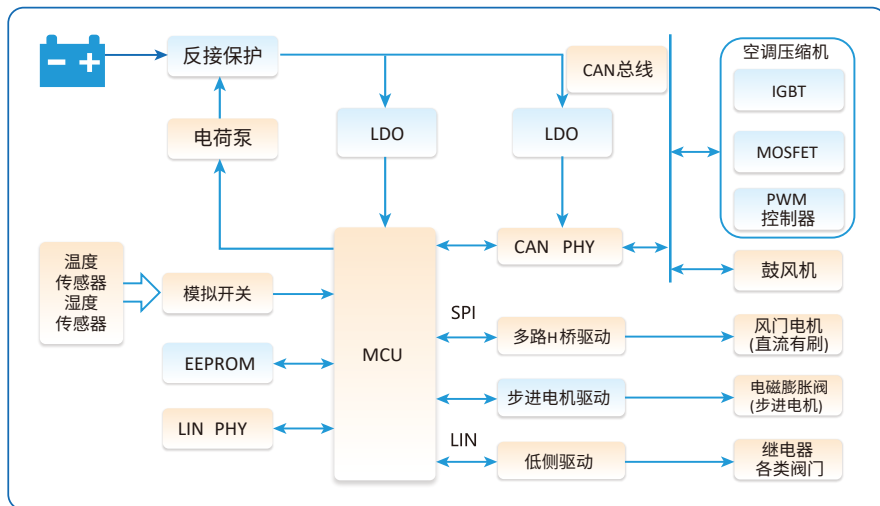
反接保护

CAN总线

空调压缩机

IGBT

MOSFET

PWM 控制器

电荷泵

LDO

LDO

温度传感器 湿度传感器

模拟开关

MCU

CAN PHY

鼓风机

SPI

多路H桥驱动

风门电机 (直流有刷)

EEPROM

步进电机驱动

电磁膨胀阀 (步进电机)

LIN PHY

LIN

低侧驱动

继电器 各类阀门